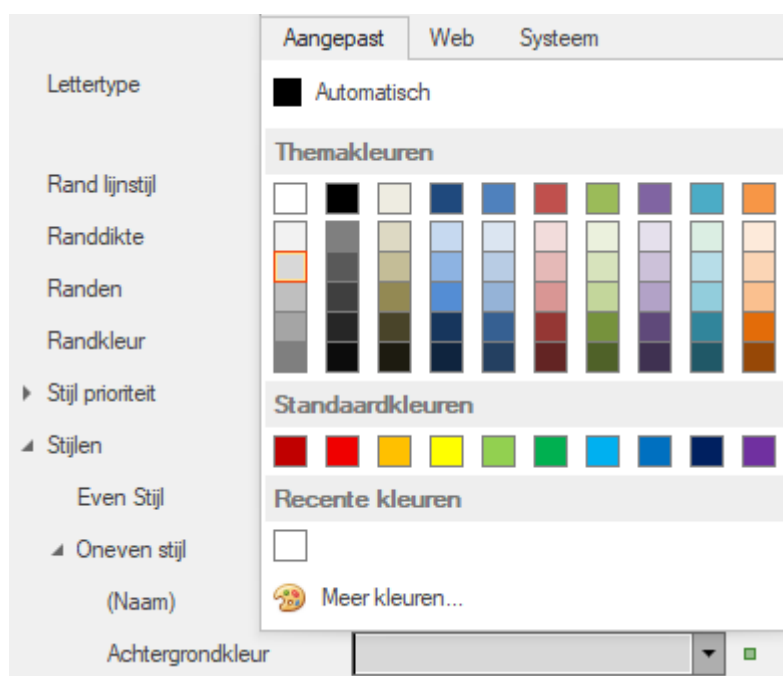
Lettertype

Rand lijnstijl

Randdikte

Randen

Randkleur

Stijl prioriteit

Stijlen

Even Stijl

Oneven stijl

(Naam)

Achtergrondkleur

Aangepast | Web | Systeem

Automatisch

Themakleuren

Standaardkleuren

Recente kleuren

Meer kleuren...